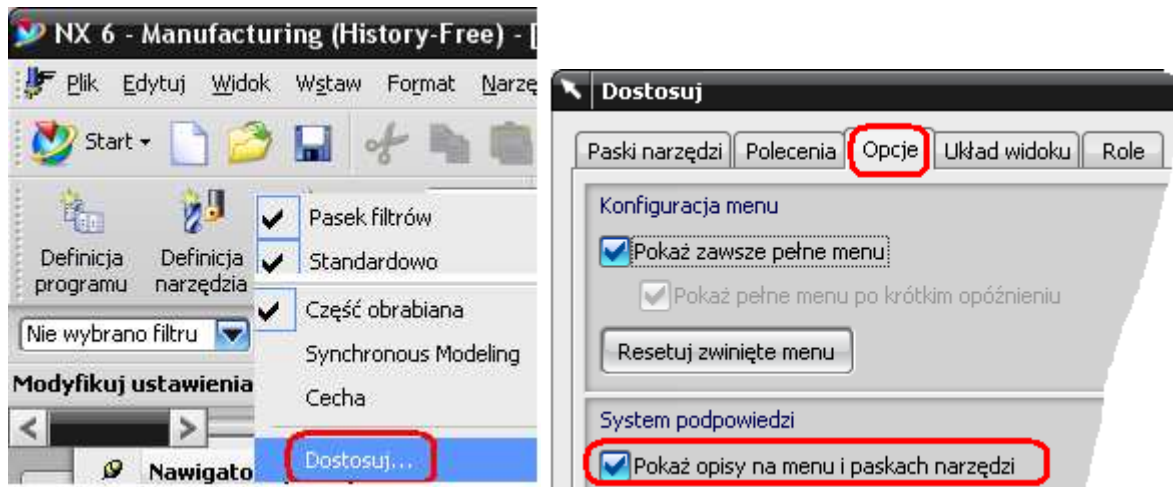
NX 6 - Manufacturing (History-Free) - [

Plik Edytuj Widok Wstaw Format Narzę

Start

Definicja programu

Definicja narzędzia

Pasek filtrów
Standardowo
Część obrabiana
Synchronous Modeling
Cecha
Dostosuj...

Nie wybrano filtru

Modyfikuj ustawienia

Nawigato

Dostosuj

Paski narzędzi | Polecenia | Opcje | Układ widoku | Role

Konfiguracja menu
Pokaż zawsze pełne menu
Pokaż pełne menu po krótkim opóźnieniu
Resetuj zwinięte menu

System podpowiedzi
Pokaż opisy na menu i paskach narzędzi